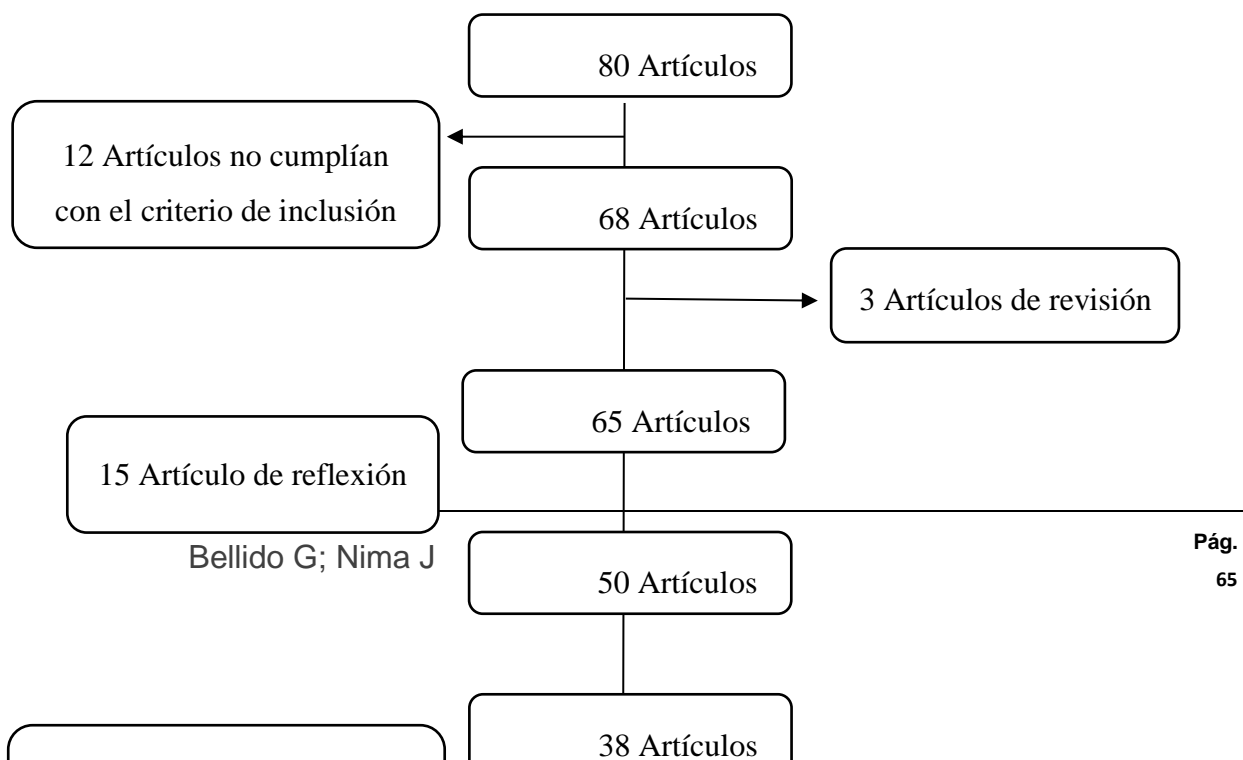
80 Artículos

12 Artículos no cumplían con el criterio de inclusión

68 Artículos

3 Artículos de revisión

65 Artículos

15 Artículo de reflexión

Bellido G; Nima J

Pág. 65

50 Artículos

38 Artículos